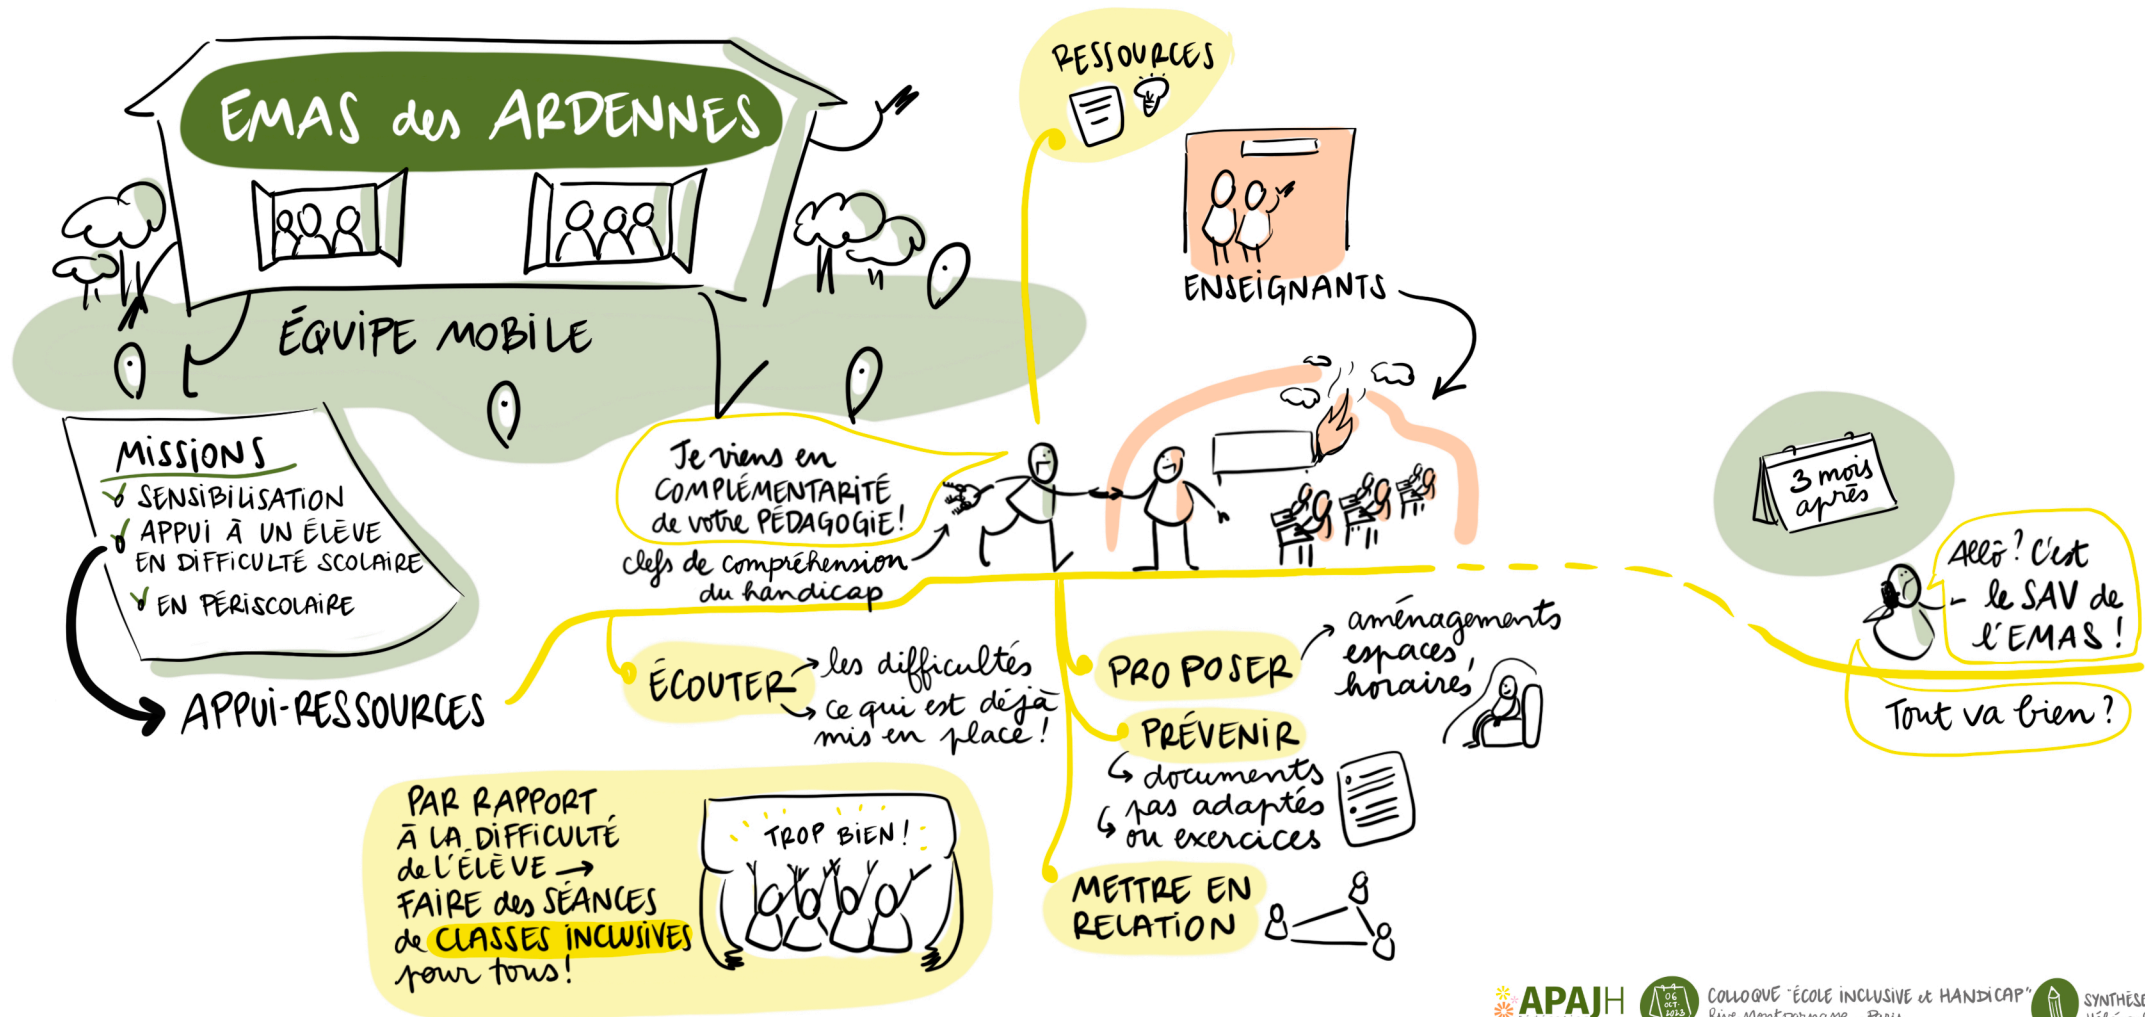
EMAS des ARDENNES

ÉQUIPE MOBILE

RESSOURCES

ENSEIGNANTS

MISSIONS
✓ SENSIBILISATION
✓ APPUI À UN ÉLÈVE EN DIFFICULTÉ SCOLAIRE
✓ EN PÉRISCOLAIRE

APPUI-RESSOURCES

Je viens en COMPLÉMENTARITÉ de votre PÉDAGOGIE!

clefs de compréhension du handicap

3 mois après

Allô? C'est le SAV de l'EMAS!

Tout va bien?

ÉCOUTER → les difficultés → ce qui est déjà mis en place!

PROPOSER → aménagements espaces, horaires

PRÉVENIR → documents → pas adaptés ou exercices

METTRE EN RELATION

PAR RAPPORT À LA DIFFICULTÉ de L'ÉLÈVE → FAIRE des SÉANCES de CLASSES INCLUSIVES pour tous!

TROP BIEN!

APAJH

06 OCT. 2023

COLLOQUE "ÉCOLE INCLUSIVE et HANDICAP"

SYNTHÈSE